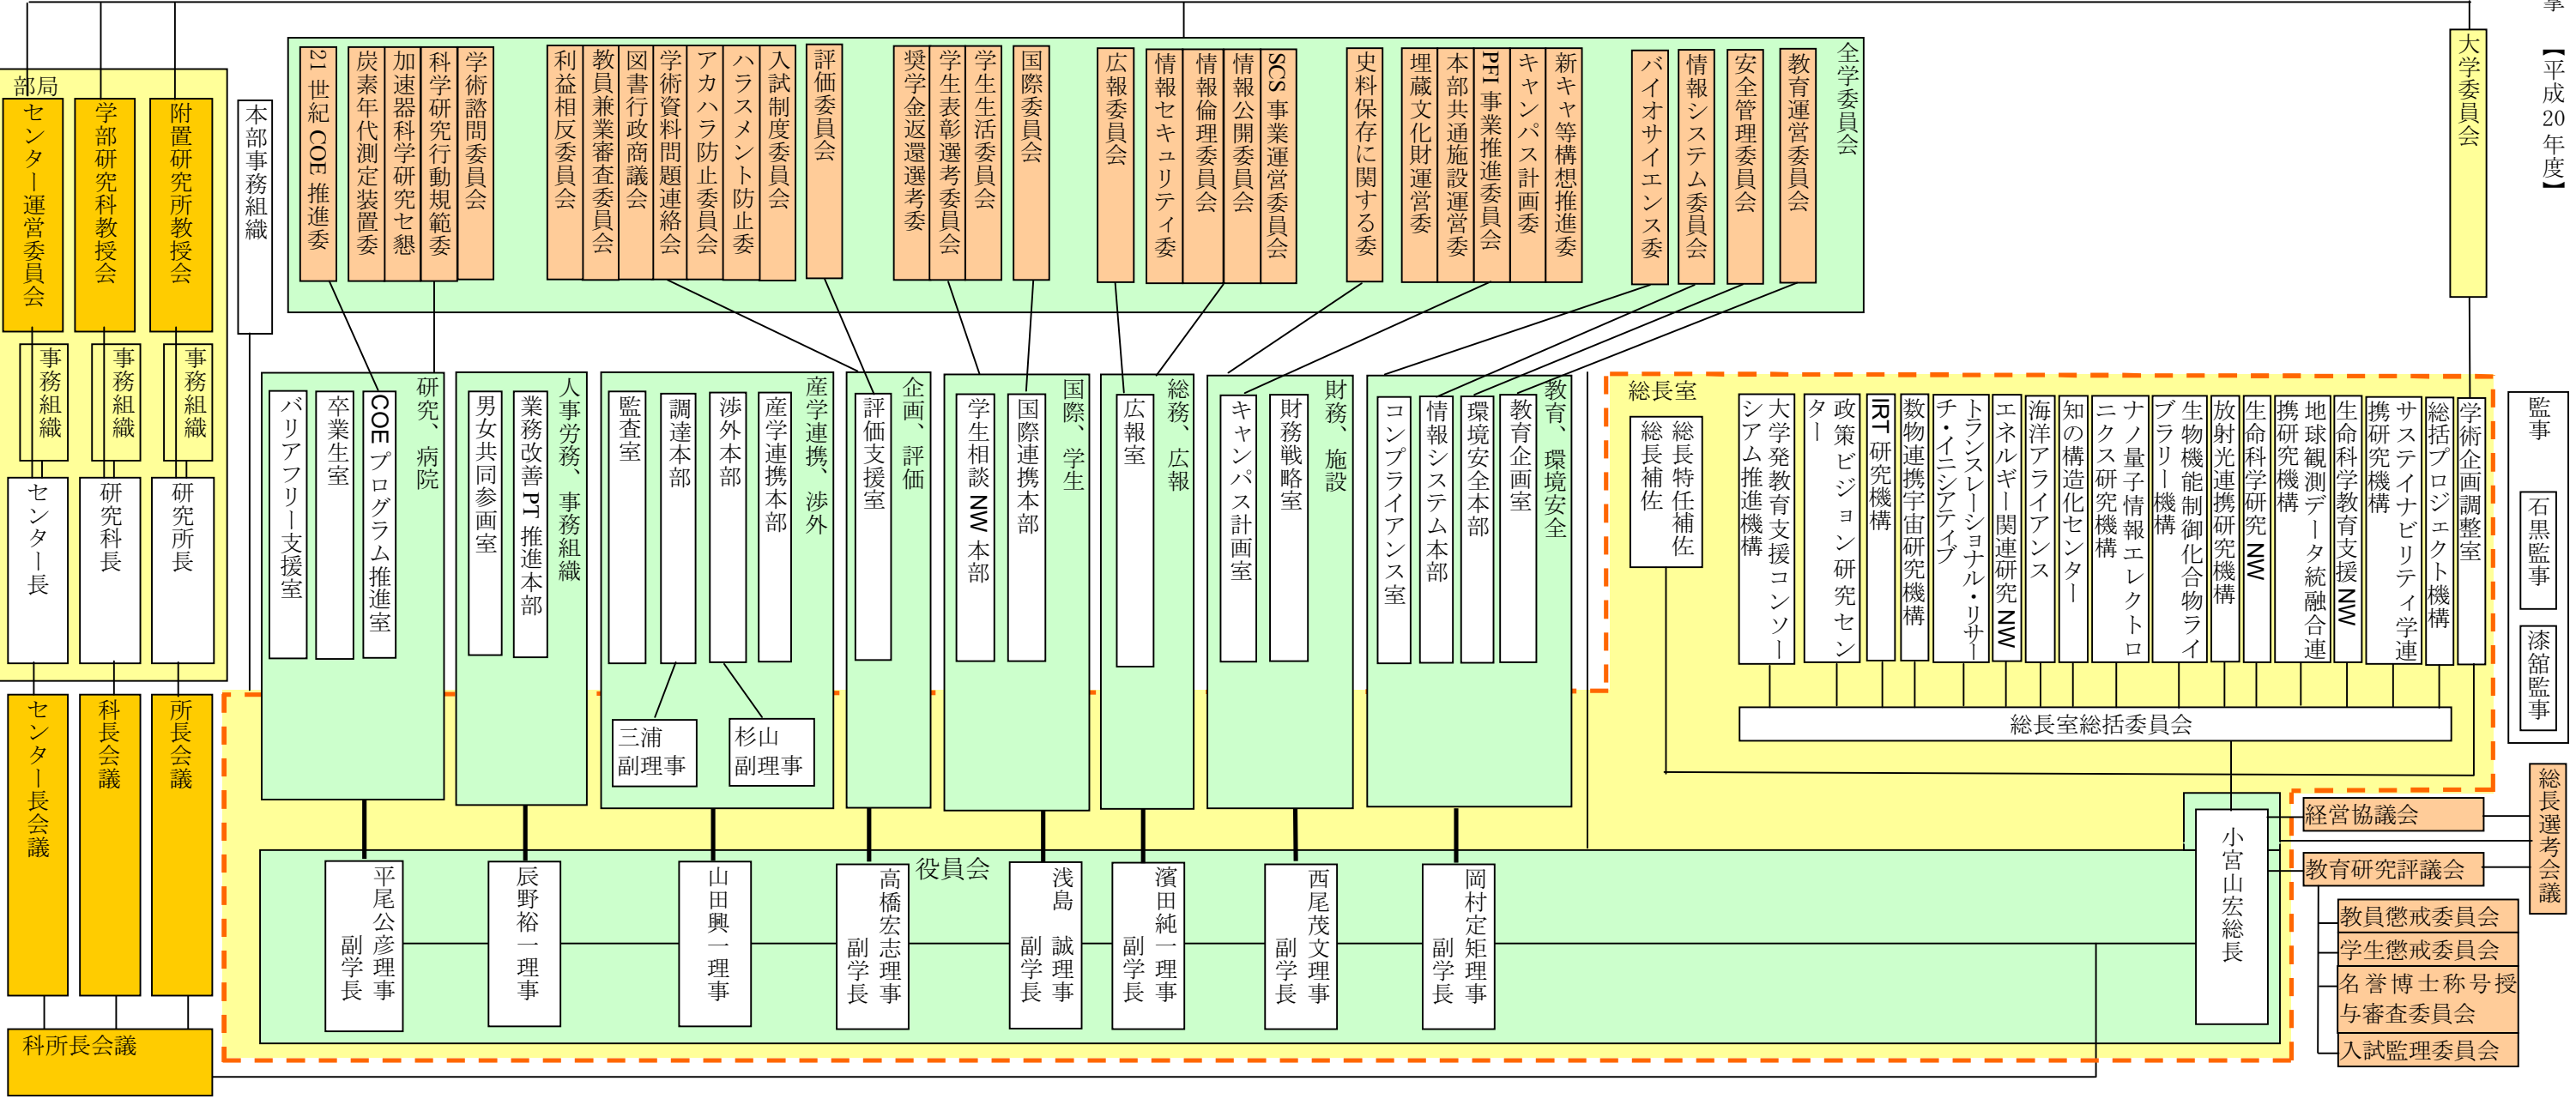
【平成20年度】

大学委員会

全学委員会

教育運営委員会
安全管理委員会
情報システム委員会
バイオサイエンス委
新キャ等構想推進委
キャンパス計画委
PFI 事業推進委員会
本部共通施設運営委
埋蔵文化財運営委
史料保存に関する委
SCS 事業運営委員会
情報公開委員会
情報倫理委員会
情報セキュリティ委
広報委員会
国際委員会
学生生活委員会
学生表彰選考委員会
奨学金返還選考委
評価委員会
入試制度委員会
ハラスメント防止委
アカハラ防止委員会
学術資料問題連絡会
図書行政商議会
教員兼業審査委員会
利益相反委員会
学術諮問委員会
科学研究行動規範委
加速器科学研究セ懇
炭素年代測定装置委
21 世紀 COE 推進委

本部事務組織

部局
センター運営委員会
学部研究科教授会
附置研究所教授会
事務組織
事務組織
事務組織
センター長
研究科長
研究所長
センター長会議
科長会議
所長会議
科所長会議

研究、病院
COE プログラム推進室
卒業生室
バリアフリー支援室

人事労務、事務組織
業務改善 PT 推進本部
男女共同参画室

産学連携、渉外
産学連携本部
渉外本部
調達本部
監査室
三浦副理事
杉山副理事

企画、評価
評価支援室

国際、学生
国際連携本部
学生相談 NW 本部

総務、広報
広報室

財務、施設
財務戦略室
キャンパス計画室

教育、環境安全
教育企画室
環境安全本部
情報システム本部
コンプライアンス室

総長室
総長特任補佐
総長補佐
学術企画調整室
総括プロジェクト機構
サステイナビリティ学連携研究機構
生命科学教育支援 NW
地球観測データ統融合連携研究機構
生命科学研究 NW
放射光連携研究機構
生物機能制御化合物ライブラリー機構
ナノ量子情報エレクトロニクス研究機構
知の構造化センター
海洋アライアンス
エネルギー関連研究 NW
トランスレーショナル・リサーチ・イニシアティブ
数物連携宇宙研究機構
IRT 研究機構
政策ビジョン研究センター
大学発教育支援コンソーシアム推進機構
総長室総括委員会

監事
石黒監事
漆舘監事

役員会
平尾公彦理事副学長
辰野裕一理事
山田興一理事
高橋宏志理事副学長
浅島誠理事副学長
濱田純一理事副学長
西尾茂文理事副学長
岡村定矩理事副学長
小宮山宏総長

経営協議会
教育研究評議会
教員懲戒委員会
学生懲戒委員会
名誉博士称号授与審査委員会
入試監理委員会
総長選考会議